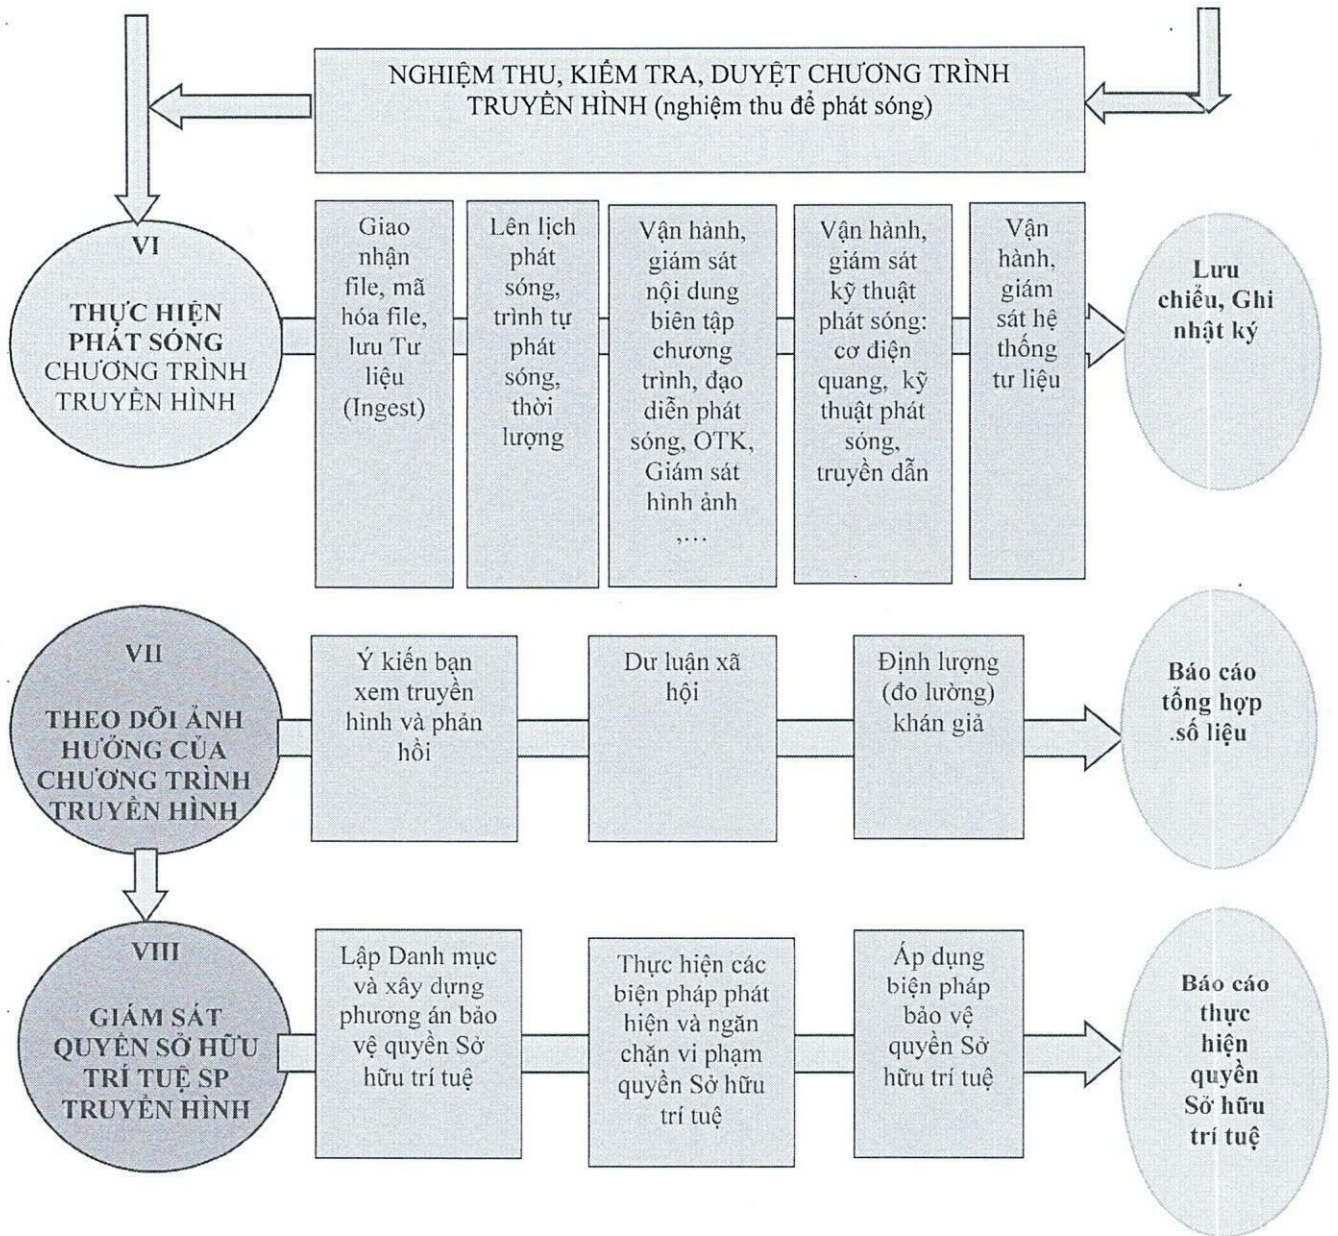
NGHIỆM THU, KIỂM TRA, DUYỆT CHƯƠNG TRÌNH TRUYỀN HÌNH (nghiệm thu để phát sóng)

VI

THỰC HIỆN PHÁT SÓNG CHƯƠNG TRÌNH TRUYỀN HÌNH

Giao nhận file, mã hóa file, lưu Tư liệu (Ingest)

Lên lịch phát sóng, trình tự phát sóng, thời lượng

Vận hành, giám sát nội dung biên tập chương trình, đạo diễn phát sóng, OTK, Giám sát hình ảnh ,...

Vận hành, giám sát kỹ thuật phát sóng: cơ điện quang, kỹ thuật phát sóng, truyền dẫn

Vận hành, giám sát hệ thống tư liệu

Lưu chiểu, Ghi nhật ký

VII

THEO DÕI ẢNH HƯỞNG CỦA CHƯƠNG TRÌNH TRUYỀN HÌNH

Ý kiến bạn xem truyền hình và phản hồi

Dư luận xã hội

Định lượng (đo lường) khán giả

Báo cáo tổng hợp .số liệu

VIII

GIÁM SÁT QUYỀN SỞ HỮU TRÍ TUỆ SP TRUYỀN HÌNH

Lập Danh mục và xây dựng phương án bảo vệ quyền Sở hữu trí tuệ

Thực hiện các biện pháp phát hiện và ngăn chặn vi phạm quyền Sở hữu trí tuệ

Áp dụng biện pháp bảo vệ quyền Sở hữu trí tuệ

Báo cáo thực hiện quyền Sở hữu trí tuệ